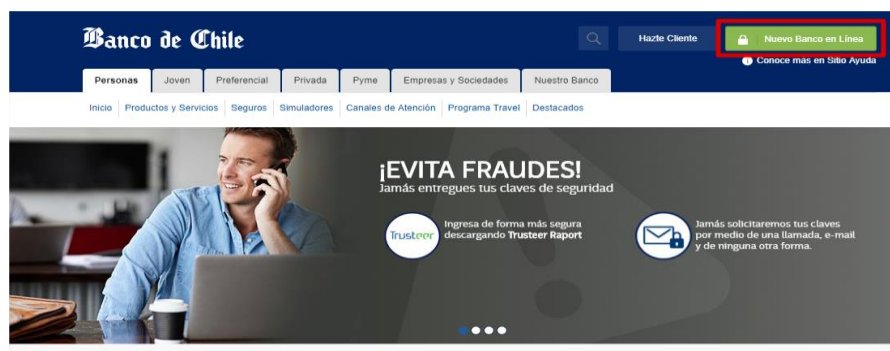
Banco de Chile

Hazte Cliente

Nuevo Banco en Línea

Conoce más en Sitio Ayuda

Personas | Joven | Preferencial | Privada | Pyme | Empresas y Sociedades | Nuestro Banco

Inicio | Productos y Servicios | Seguros | Simuladores | Canales de Atención | Programa Travel | Destacados

¡EVITA FRAUDES!
Jamás entregues tus claves de seguridad

Trusteer

Ingresa de forma más segura descargando Trusteer Raport

Jamás solicitaremos tus claves por medio de una llamada, e-mail y de ninguna otra forma.